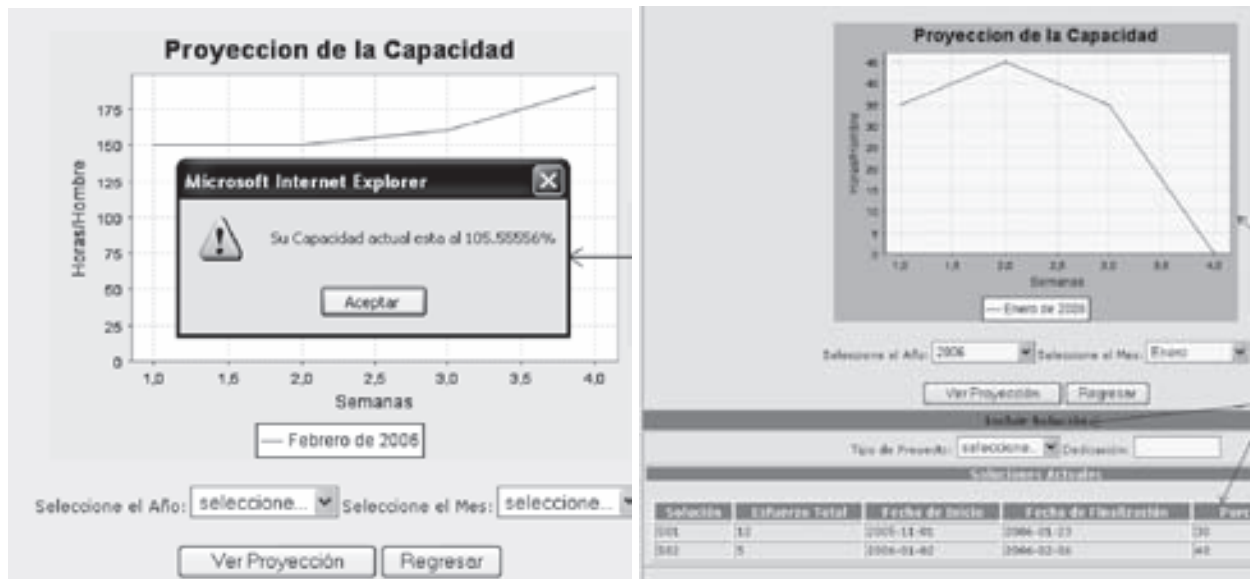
Proyeccion de la Capacidad

175
150
125
100
75
50
25
0

Horas/Hombre

1,0 1,5 2,0 2,5 3,0 3,5 4,0

Semanas

— Febrero de 2006

Microsoft Internet Explorer

Su Capacidad actual esta al 105.55556%

Aceptar

Seleccione el Año: seleccione... Seleccione el Mes: seleccione...

Ver Proyección Regresar

Proyeccion de la Capacidad

45
40
35
30
25
20
15
10
5
0

Horas/Hombre

1,0 1,5 2,0 2,5 3,0 3,5 4,0

Semanas

— Enero de 2006

Seleccione el Año: 2006 Seleccione el Mes: Enero

Ver Proyección Regresar

Incluir Solución

Tipo de Proyecto: seleccione... Dedicación:

Soluciones Actuales

| Solución | Esfuerzo Total | Fecha de Inicio | Fecha de Finalización | Por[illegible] |
|---|---|---|---|---|
| S01 | 12 | 2005-11-01 | 2006-01-23 | 30 |
| S02 | 5 | 2006-01-02 | 2006-02-16 | 40 |